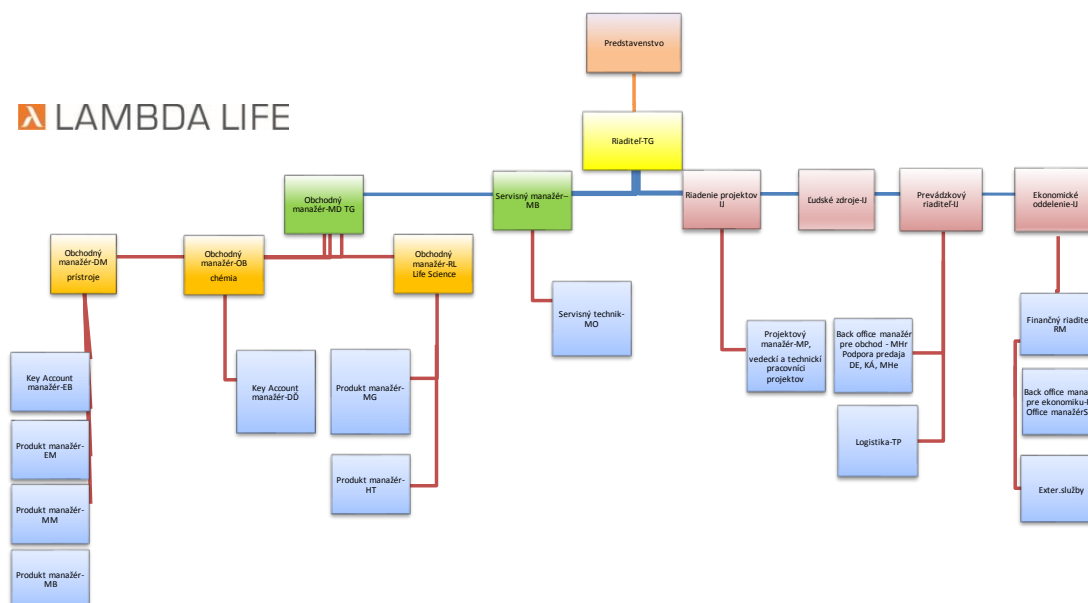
λ LAMBDA LIFE

Predstavenstvo

Riaditeľ-TG

Obchodný manažér-MD TG

Servisný manažér–MB

Riadenie projektov IJ

Ľudské zdroje-IJ

Prevádzkový riaditeľ-IJ

Ekonomické oddelenie-IJ

Obchodný manažér-DM prístroje

Obchodný manažér-OB chémia

Obchodný manažér-RL Life Science

Servisný technik-MO

Projektový manažér-MP, vedecký a technickí pracovníci projektov

Back office manažér pre obchod - MHr Podpora predaja DE, KÁ, MHe

Logistika-TP

Finančný riadite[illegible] RM

Back office mana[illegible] pre ekonomiku-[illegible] Office manažérS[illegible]

Exter.služby

Key Account manažér-EB

Produkt manažér-EM

Produkt manažér-MM

Produkt manažér-MB

Key Account manažér-DĎ

Produkt manažér-MG

Produkt manažér-HT